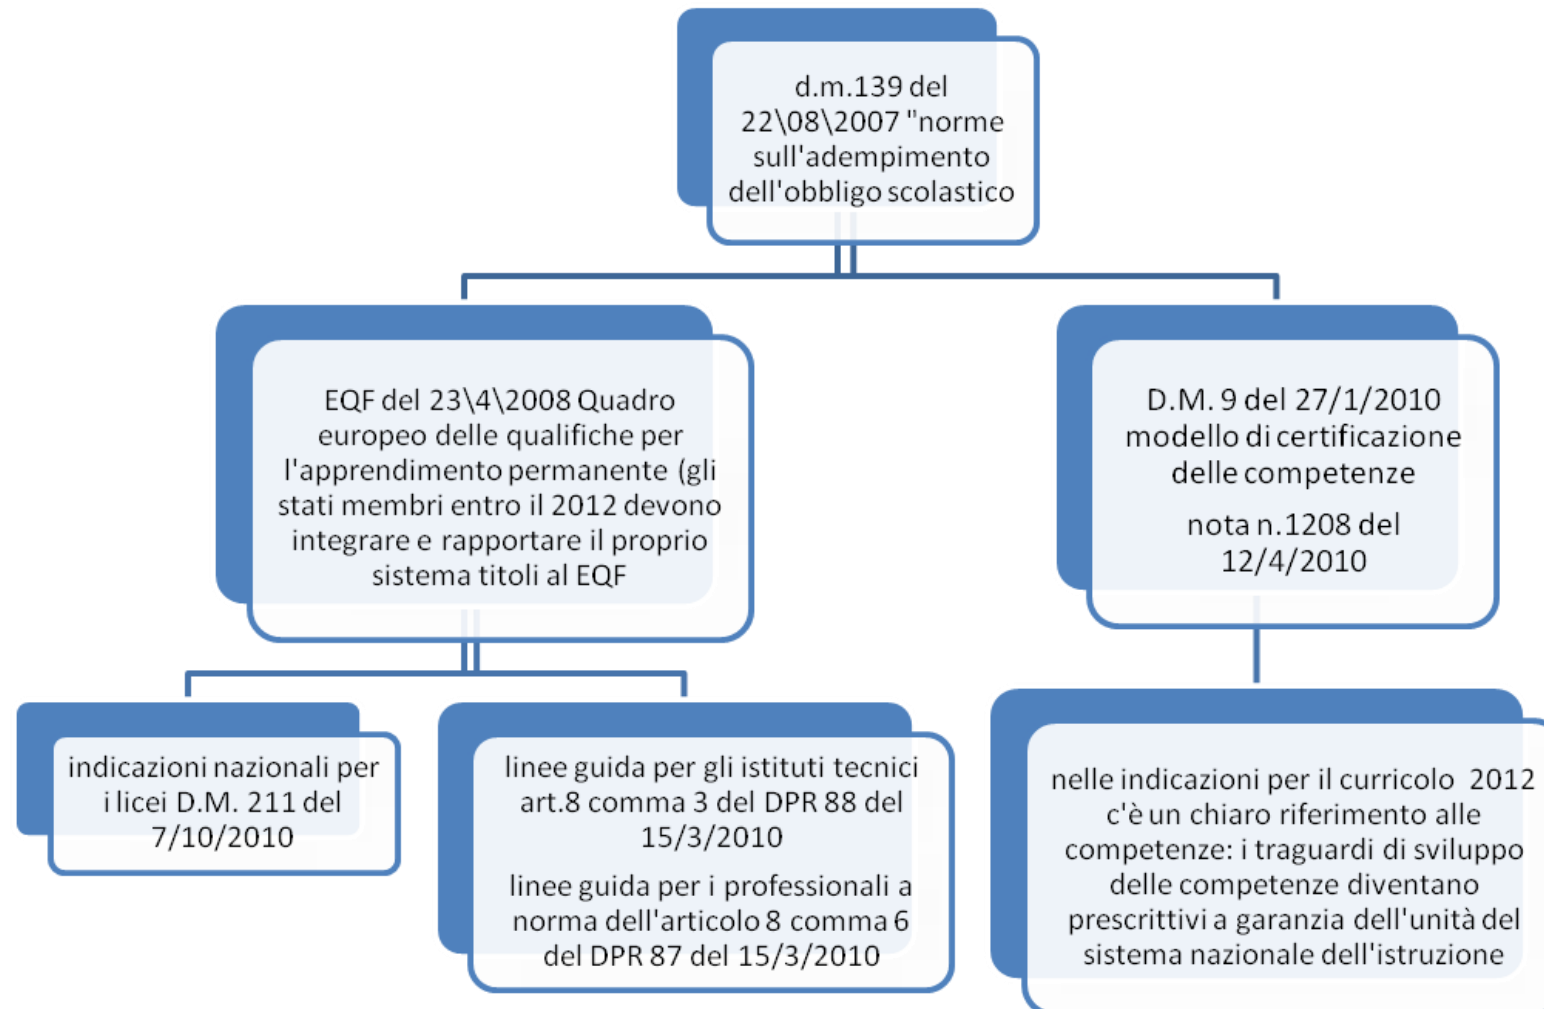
d.m.139 del 22\08\2007 "norme sull'adempimento dell'obbligo scolastico

EQF del 23\4\2008 Quadro europeo delle qualifiche per l'apprendimento permanente (gli stati membri entro il 2012 devono integrare e rapportare il proprio sistema titoli al EQF

D.M. 9 del 27/1/2010 modello di certificazione delle competenze

nota n.1208 del 12/4/2010

indicazioni nazionali per i licei D.M. 211 del 7/10/2010

linee guida per gli istituti tecnici art.8 comma 3 del DPR 88 del 15/3/2010

linee guida per i professionali a norma dell'articolo 8 comma 6 del DPR 87 del 15/3/2010

nelle indicazioni per il curricolo 2012 c'è un chiaro riferimento alle competenze: i traguardi di sviluppo delle competenze diventano prescrittivi a garanzia dell'unità del sistema nazionale dell'istruzione